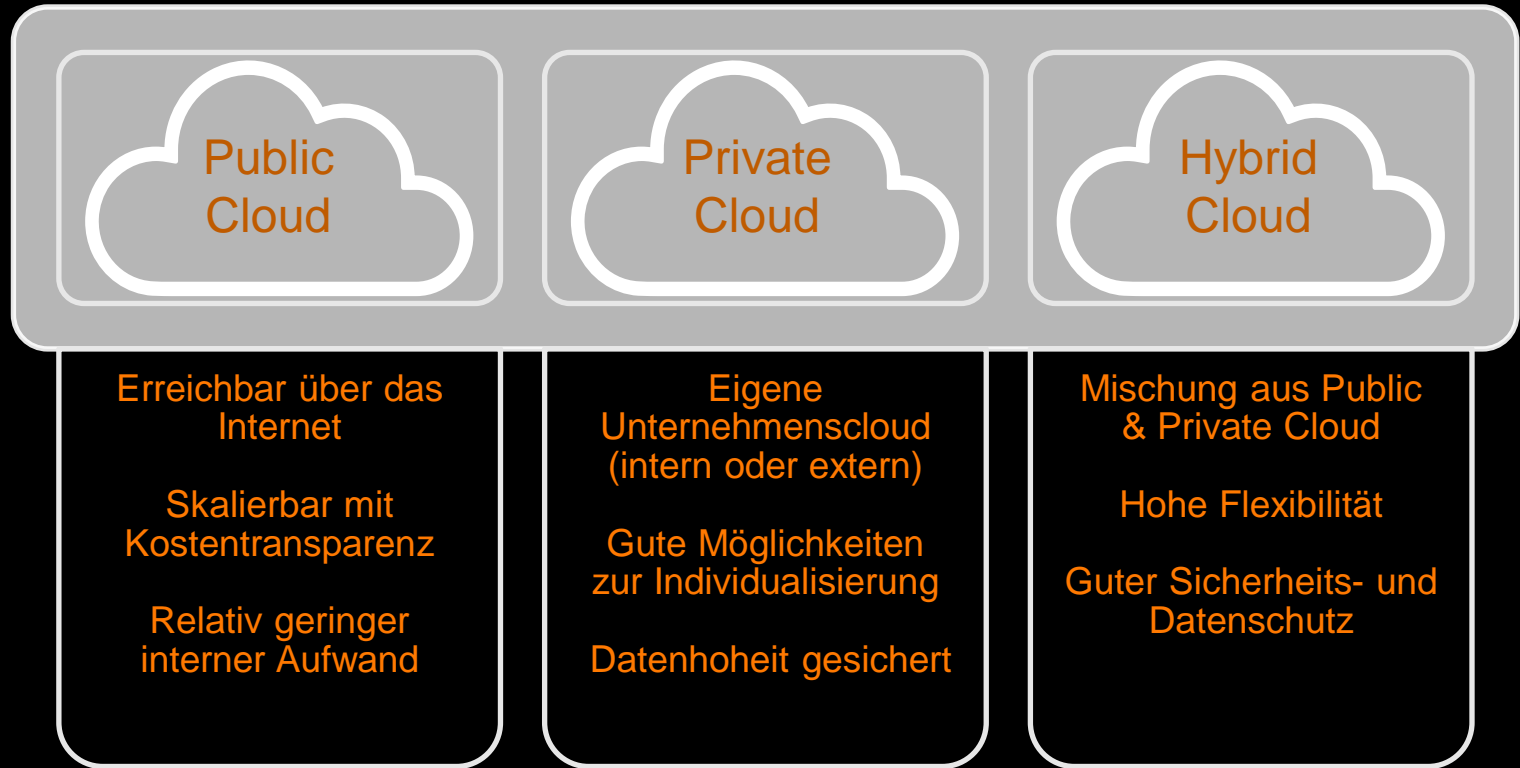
Public Cloud

Private Cloud

Hybrid Cloud

Erreichbar über das Internet

Skalierbar mit Kostentransparenz

Relativ geringer interner Aufwand

Eigene Unternehmenscloud (intern oder extern)

Gute Möglichkeiten zur Individualisierung

Datenhoheit gesichert

Mischung aus Public & Private Cloud

Hohe Flexibilität

Guter Sicherheits- und Datenschutz